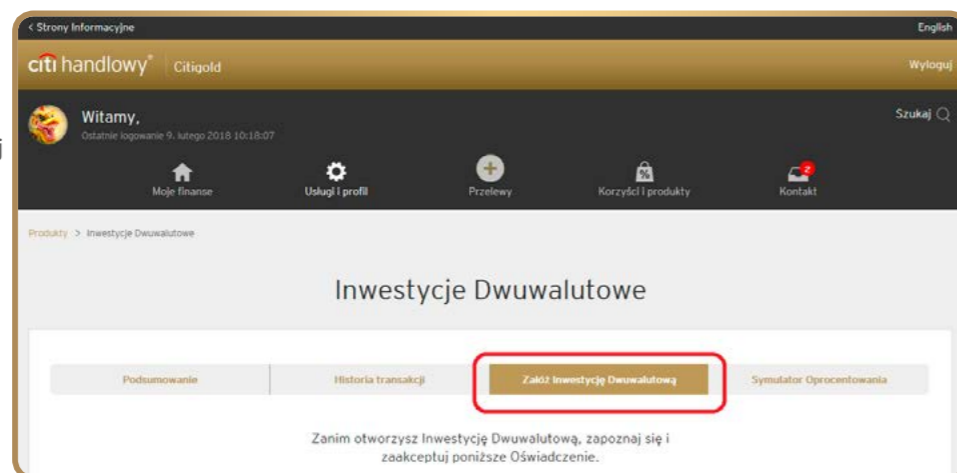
< Strony Informacyjne

English

citi handlowy® Citigold

Wyloguj

Witamy,

Ostatnie logowanie 9. lutego 2018 10:18:07

Szukaj

Moje finanse

Usługi i profil

Przelewy

Korzyści i produkty

2

Kontakt

Produkty > Inwestycje Dwuwalutowe

Inwestycje Dwuwalutowe

Podsumowanie

Historia transakcji

Załóż Inwestycję Dwuwalutową

Symulator Oprocentowania

Zanim otworzysz Inwestycję Dwuwalutową, zapoznaj się i zaakceptuj poniższe Oświadczenie.